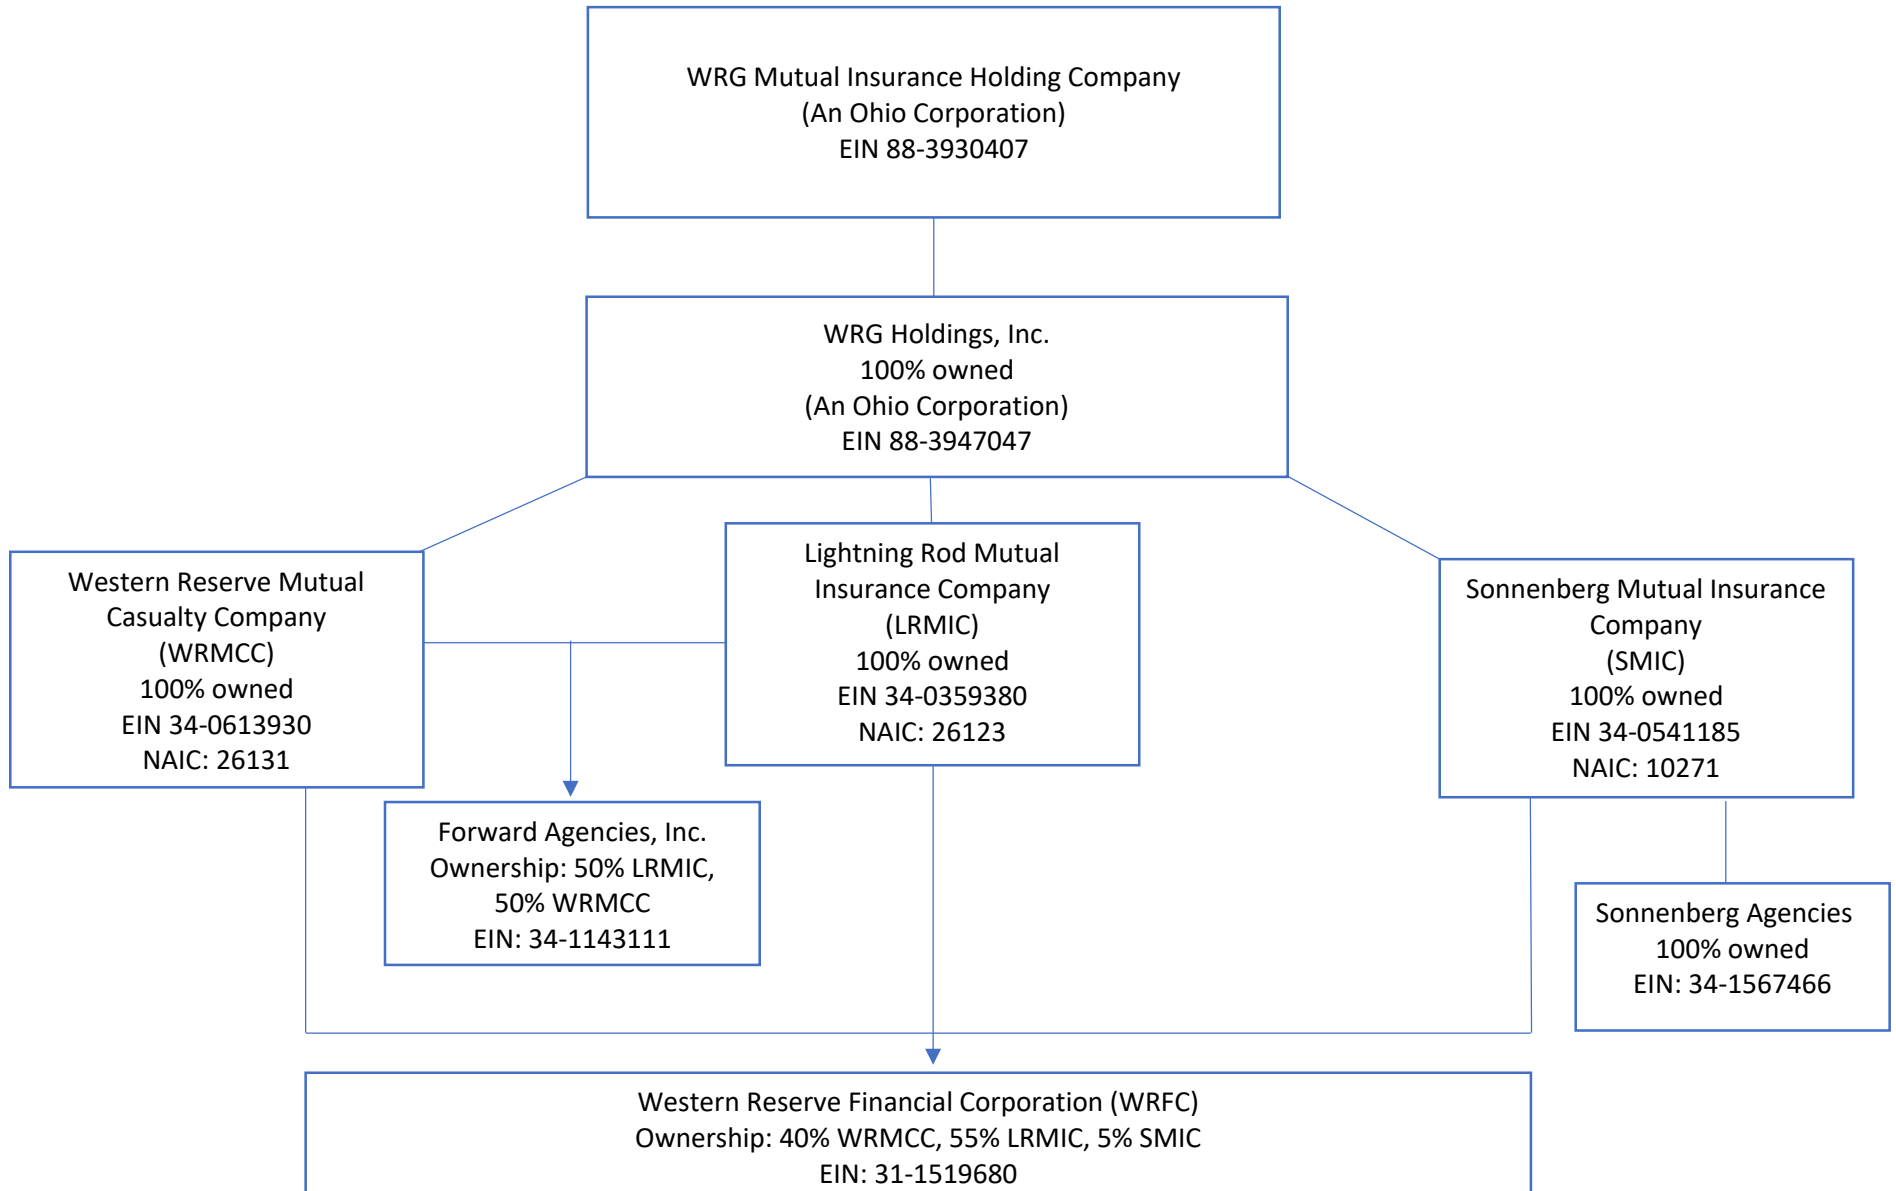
WRG Mutual Insurance Holding Company
(An Ohio Corporation)
EIN 88-3930407

WRG Holdings, Inc.
100% owned
(An Ohio Corporation)
EIN 88-3947047

Western Reserve Mutual Casualty Company
(WRMCC)
100% owned
EIN 34-0613930
NAIC: 26131

Lightning Rod Mutual Insurance Company
(LRMIC)
100% owned
EIN 34-0359380
NAIC: 26123

Sonnenberg Mutual Insurance Company
(SMIC)
100% owned
EIN 34-0541185
NAIC: 10271

Forward Agencies, Inc.
Ownership: 50% LRMIC, 50% WRMCC
EIN: 34-1143111

Sonnenberg Agencies
100% owned
EIN: 34-1567466

Western Reserve Financial Corporation (WRFC)
Ownership: 40% WRMCC, 55% LRMIC, 5% SMIC
EIN: 31-1519680